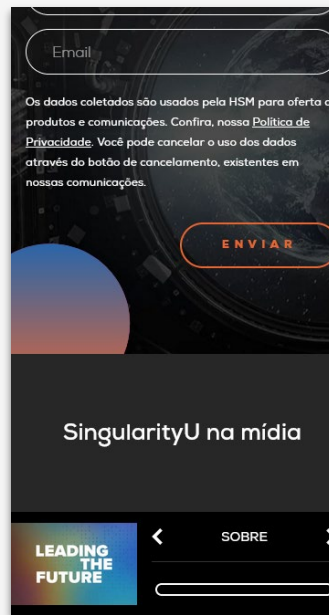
Email

Os dados coletados são usados pela HSM para oferta d produtos e comunicações. Confira, nossa Política de Privacidade. Você pode cancelar o uso dos dados através do botão de cancelamento, existentes em nossas comunicações.

ENVIAR

SingularityU na mídia

LEADING THE FUTURE

SOBRE